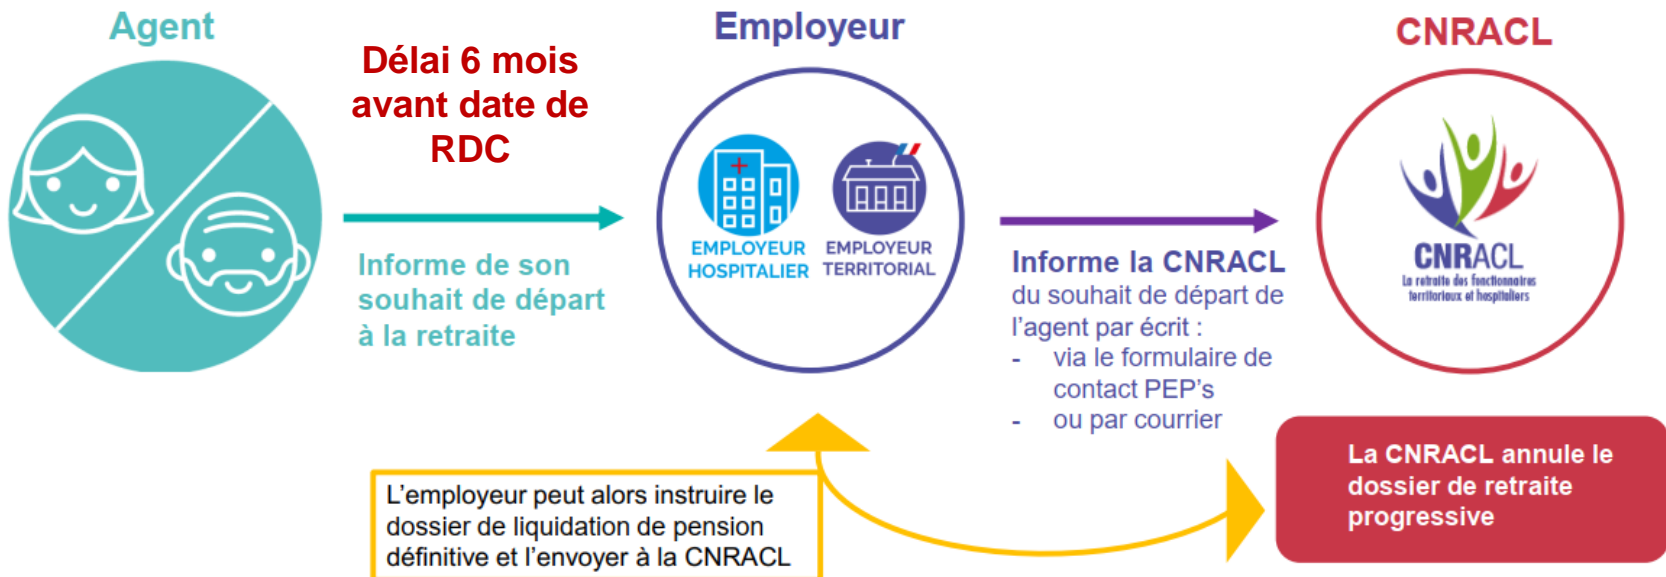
Agent

Délai 6 mois avant date de RDC

Informe de son souhait de départ à la retraite

Employeur

EMPLOYEUR HOSPITALIER

EMPLOYEUR TERRITORIAL

Informe la CNRACL du souhait de départ de l'agent par écrit :
- via le formulaire de contact PEP's
- ou par courrier

CNRACL

CNRACL
La retraite des fonctionnaires territoriaux et hospitaliers

L'employeur peut alors instruire le dossier de liquidation de pension définitive et l'envoyer à la CNRACL

La CNRACL annule le dossier de retraite progressive